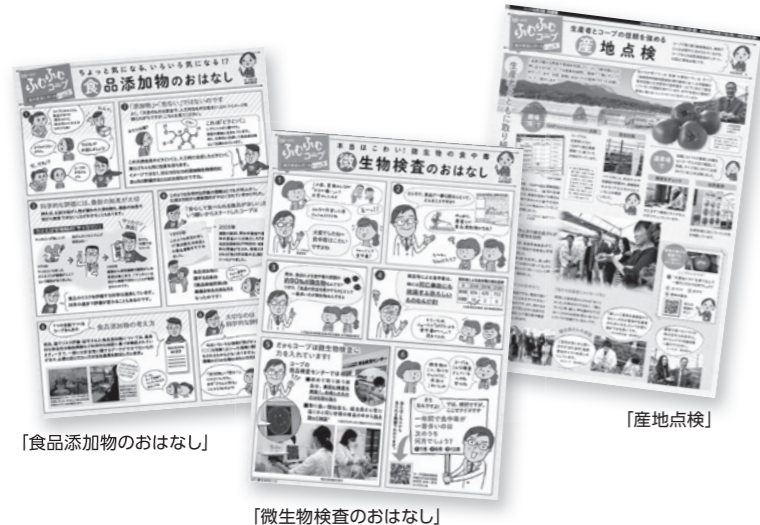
ふむふむコープ

ちょっと気になる、いろいろ気になる!?

食品添加物のおはなし

本当はこわい!微生物の食中毒

微生物検査のおはなし

生産者とコープの信頼を深める

産地点検

「食品添加物のおはなし」

「微生物検査のおはなし」

「産地点検」